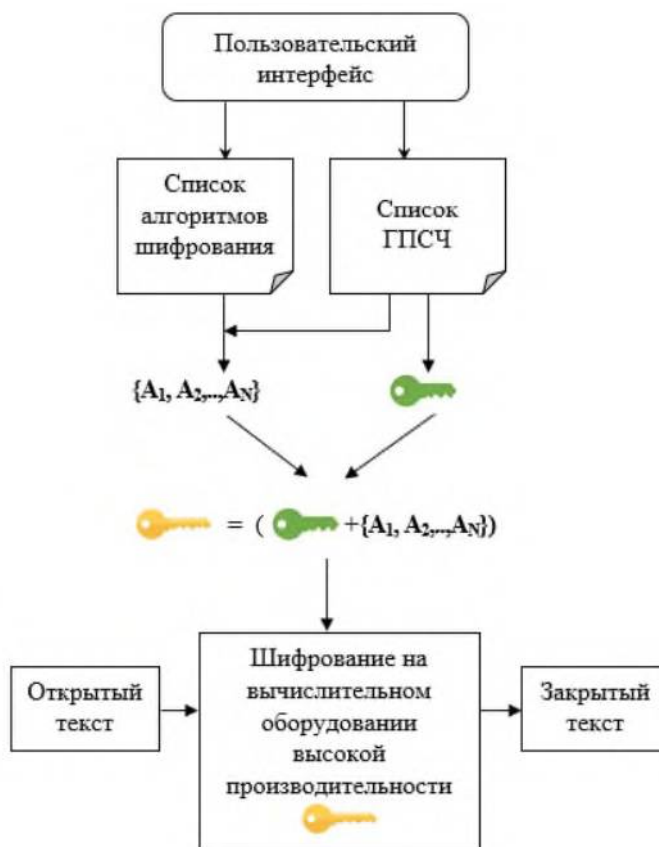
Пользовательский интерфейс

Список алгоритмов шифрования

Список ГПСЧ

$\{A_1, A_2,..,A_N\}$

$= ($ $+\{A_1, A_2,..,A_N\})$

Открытый текст

Шифрование на вычислительном оборудовании высокой производительности

Закрытый текст